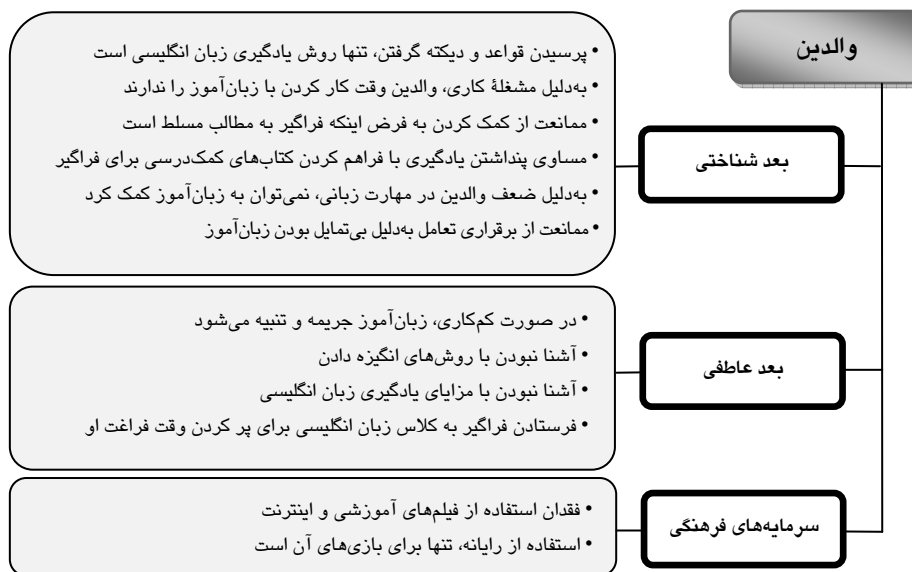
والدین

بعد شناختی

• پرسیدن قواعد و دیکته گرفتن، تنها روش یادگیری زبان انگلیسی است
• به‌دلیل مشغلهٔ کاری، والدین وقت کار کردن با زبان‌آموز را ندارند
• ممانعت از کمک کردن به فرض اینکه فراگیر به مطالب مسلط است
• مساوی پنداشتن یادگیری با فراهم کردن کتاب‌های کمک‌درسی برای فراگیر
• به‌دلیل ضعف والدین در مهارت زبانی، نمی‌توان به زبان‌آموز کمک کرد
• ممانعت از برقراری تعامل به‌دلیل بی‌تمایل بودن زبان‌آموز

بعد عاطفی

• در صورت کم‌کاری، زبان‌آموز جریمه و تنبیه می‌شود
• آشنا نبودن با روش‌های انگیزه دادن
• آشنا نبودن با مزایای یادگیری زبان انگلیسی
• فرستادن فراگیر به کلاس زبان انگلیسی برای پر کردن وقت فراغت او

سرمایه‌های فرهنگی

• فقدان استفاده از فیلم‌های آموزشی و اینترنت
• استفاده از رایانه، تنها برای بازی‌های آن است